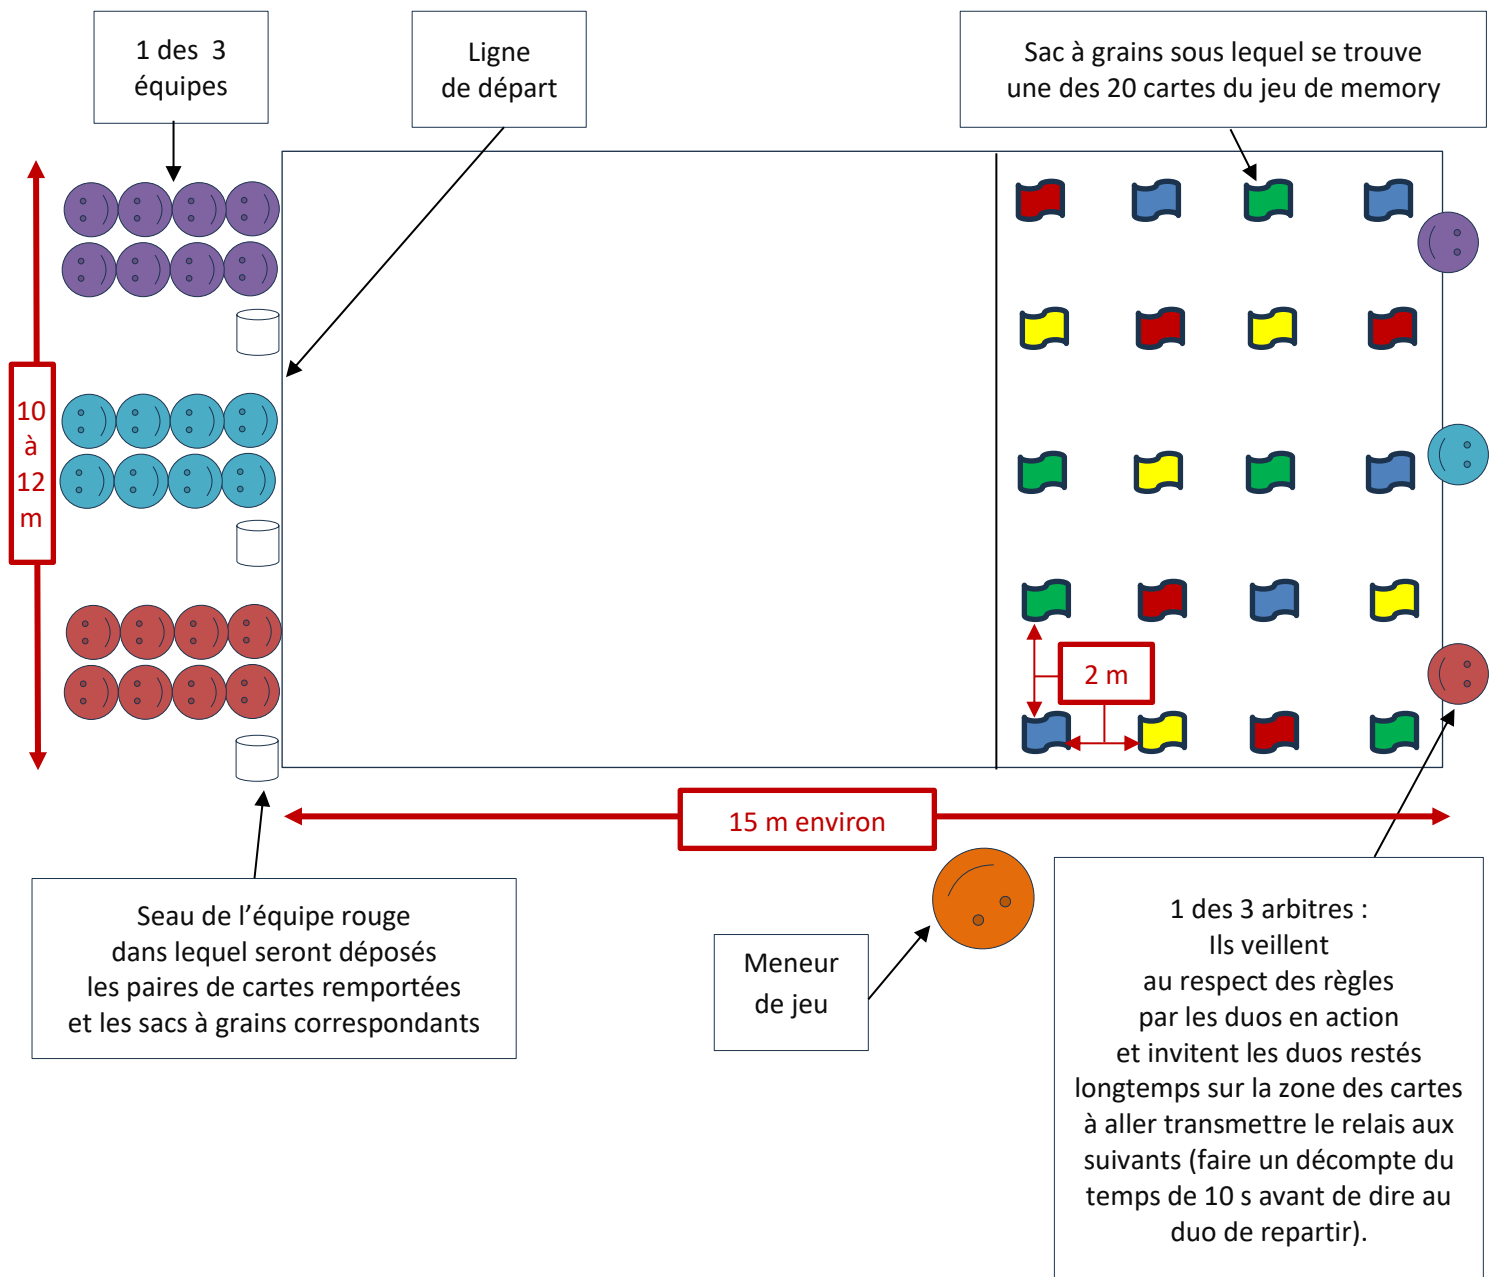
1 des 3 équipes

Ligne de départ

Sac à grains sous lequel se trouve une des 20 cartes du jeu de memory

10 à 12 m

2 m

15 m environ

Seau de l'équipe rouge dans lequel seront déposés les paires de cartes remportées et les sacs à grains correspondants

Meneur de jeu

1 des 3 arbitres : Ils veillent au respect des règles par les duos en action et invitent les duos restés longtemps sur la zone des cartes à aller transmettre le relais aux suivants (faire un décompte du temps de 10 s avant de dire au duo de repartir).